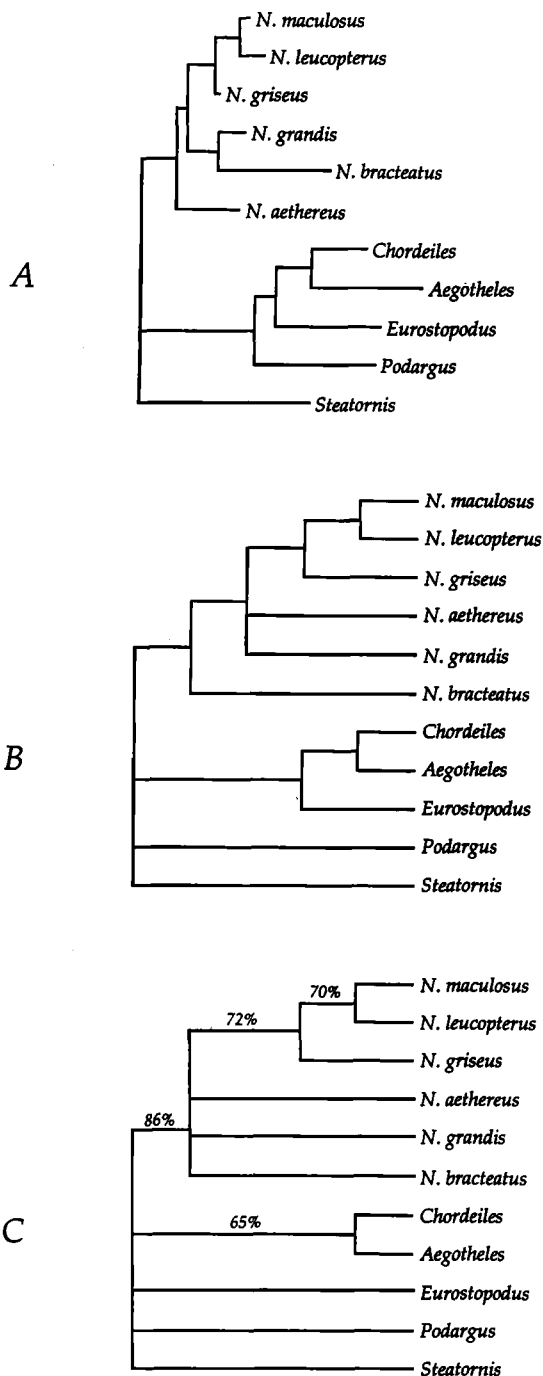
N. maculosus
N. leucopterus
N. griseus
N. grandis
N. bracteatus
N. aethereus
A
Chordeiles
Aegotheles
Eurostopodus
Podargus
Steatornis

N. maculosus
N. leucopterus
N. griseus
N. aethereus
N. grandis
N. bracteatus
B
Chordeiles
Aegotheles
Eurostopodus
Podargus
Steatornis

70%
72%
N. maculosus
N. leucopterus
N. griseus
86%
N. aethereus
N. grandis
N. bracteatus
C
65%
Chordeiles
Aegotheles
Eurostopodus
Podargus
Steatornis